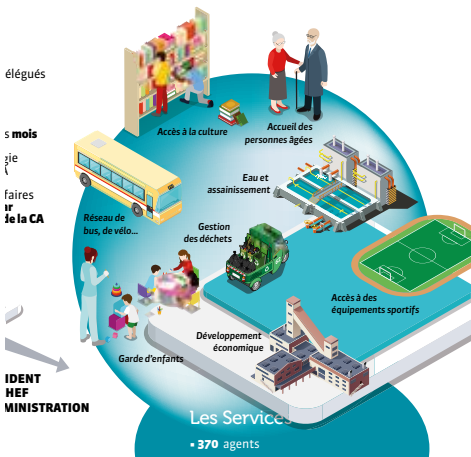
élégués

s mois

gie

faires
r
de la CA

IDENT
HEF
MINISTRATION

Accès à la culture

Accueil des personnes âgées

Eau et assainissement

Réseau de bus, de vélo...

Gestion des déchets

Accès à des équipements sportifs

Développement économique

Garde d'enfants

Les Services

• 370 agents